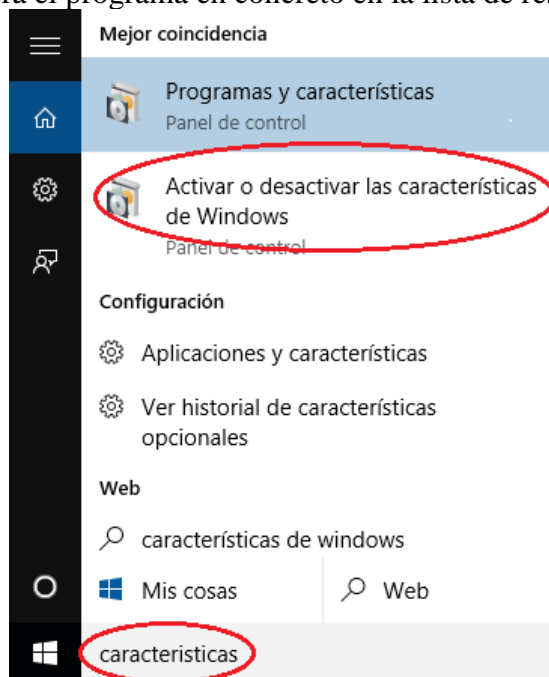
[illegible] el programa en concreto en la lista de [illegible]

Mejor coincidencia

Programas y características
Panel de control

Activar o desactivar las características de Windows
Panel de control

Configuración

Aplicaciones y características

Ver historial de características opcionales

Web

características de windows

Mis cosas

Web

caracteristicas